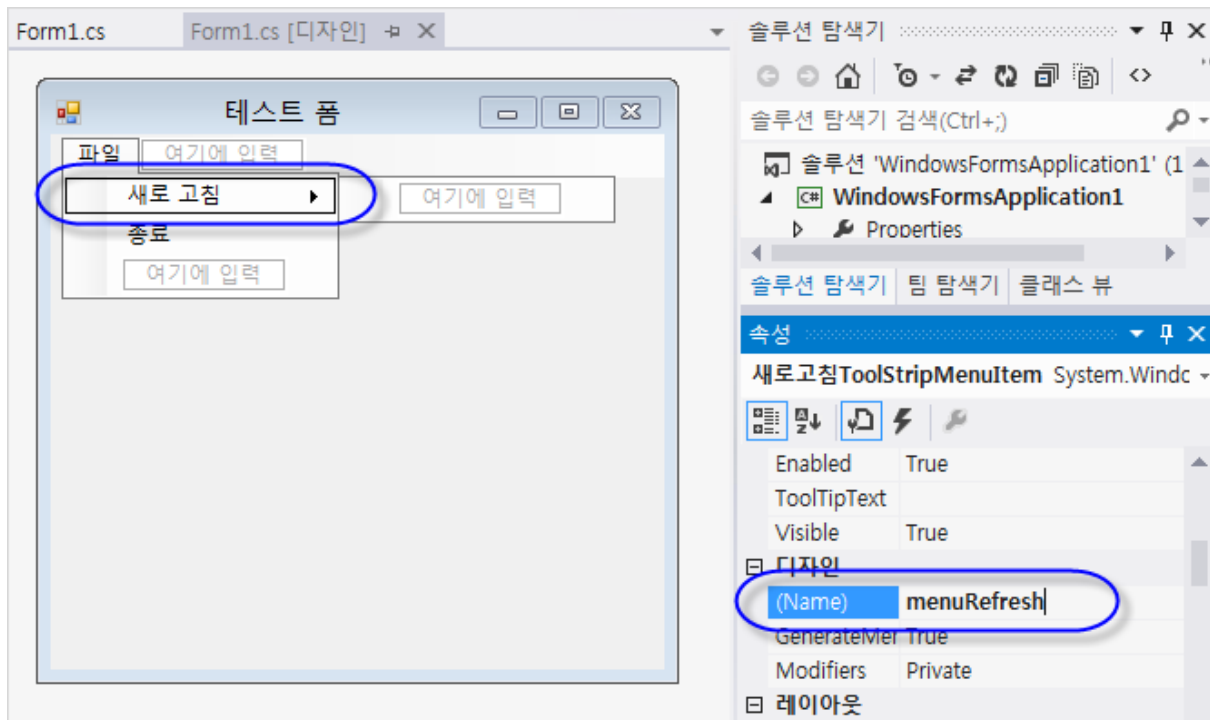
Form1.cs   Form1.cs [디자인]

테스트 폼

파일   여기에 입력

새로 고침   여기에 입력

종료

여기에 입력

솔루션 탐색기

솔루션 탐색기 검색(Ctrl+;)

솔루션 'WindowsFormsApplication1' (1

WindowsFormsApplication1

Properties

솔루션 탐색기   팀 탐색기   클래스 뷰

속성

새로고침ToolStripMenuItem System.Windo

| | |
|---|---|
| Enabled | True |
| ToolTipText | |
| Visible | True |
| 디자인 | |
| (Name) | menuRefresh |
| GenerateMer | True |
| Modifiers | Private |
| 레이아웃 | |